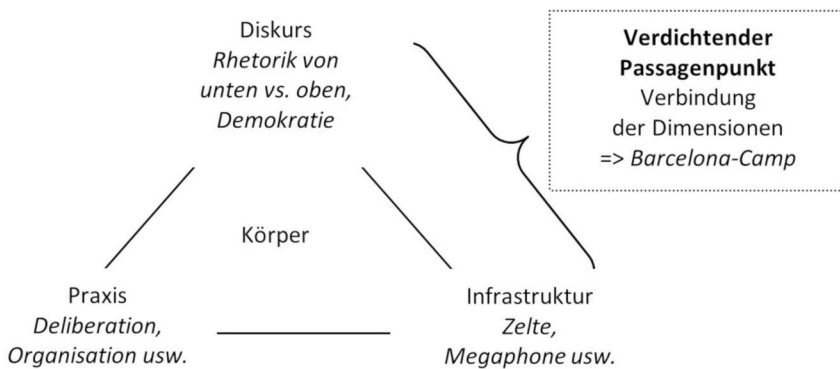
Diskurs
*Rhetorik von unten vs. oben, Demokratie*

**Verdichtender Passagenpunkt**
Verbindung der Dimensionen
=> *Barcelona-Camp*

Körper

Praxis
*Deliberation, Organisation usw.*

Infrastruktur
*Zelte, Megaphone usw.*